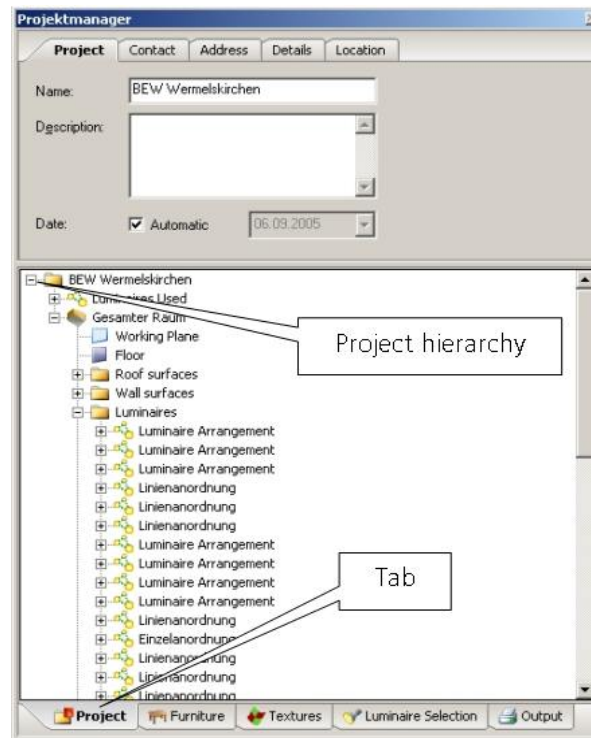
Projektmanager

Project | Contact | Address | Details | Location

Name: BEW Wermelskirchen

Description:

Date: Automatic 06.09.2005

BEW Wermelskirchen
Luminaires Used
Gesamter Raum
Working Plane
Floor
Roof surfaces
Wall surfaces
Luminaires
Luminaire Arrangement
Luminaire Arrangement
Luminaire Arrangement
Linienanordnung
Linienanordnung
Linienanordnung
Luminaire Arrangement
Luminaire Arrangement
Luminaire Arrangement
Luminaire Arrangement
Linienanordnung
Einzelanordnung
Linienanordnung
Linienanordnung
Linienanordnung

Project hierarchy

Tab

Project | Furniture | Textures | Luminaire Selection | Output